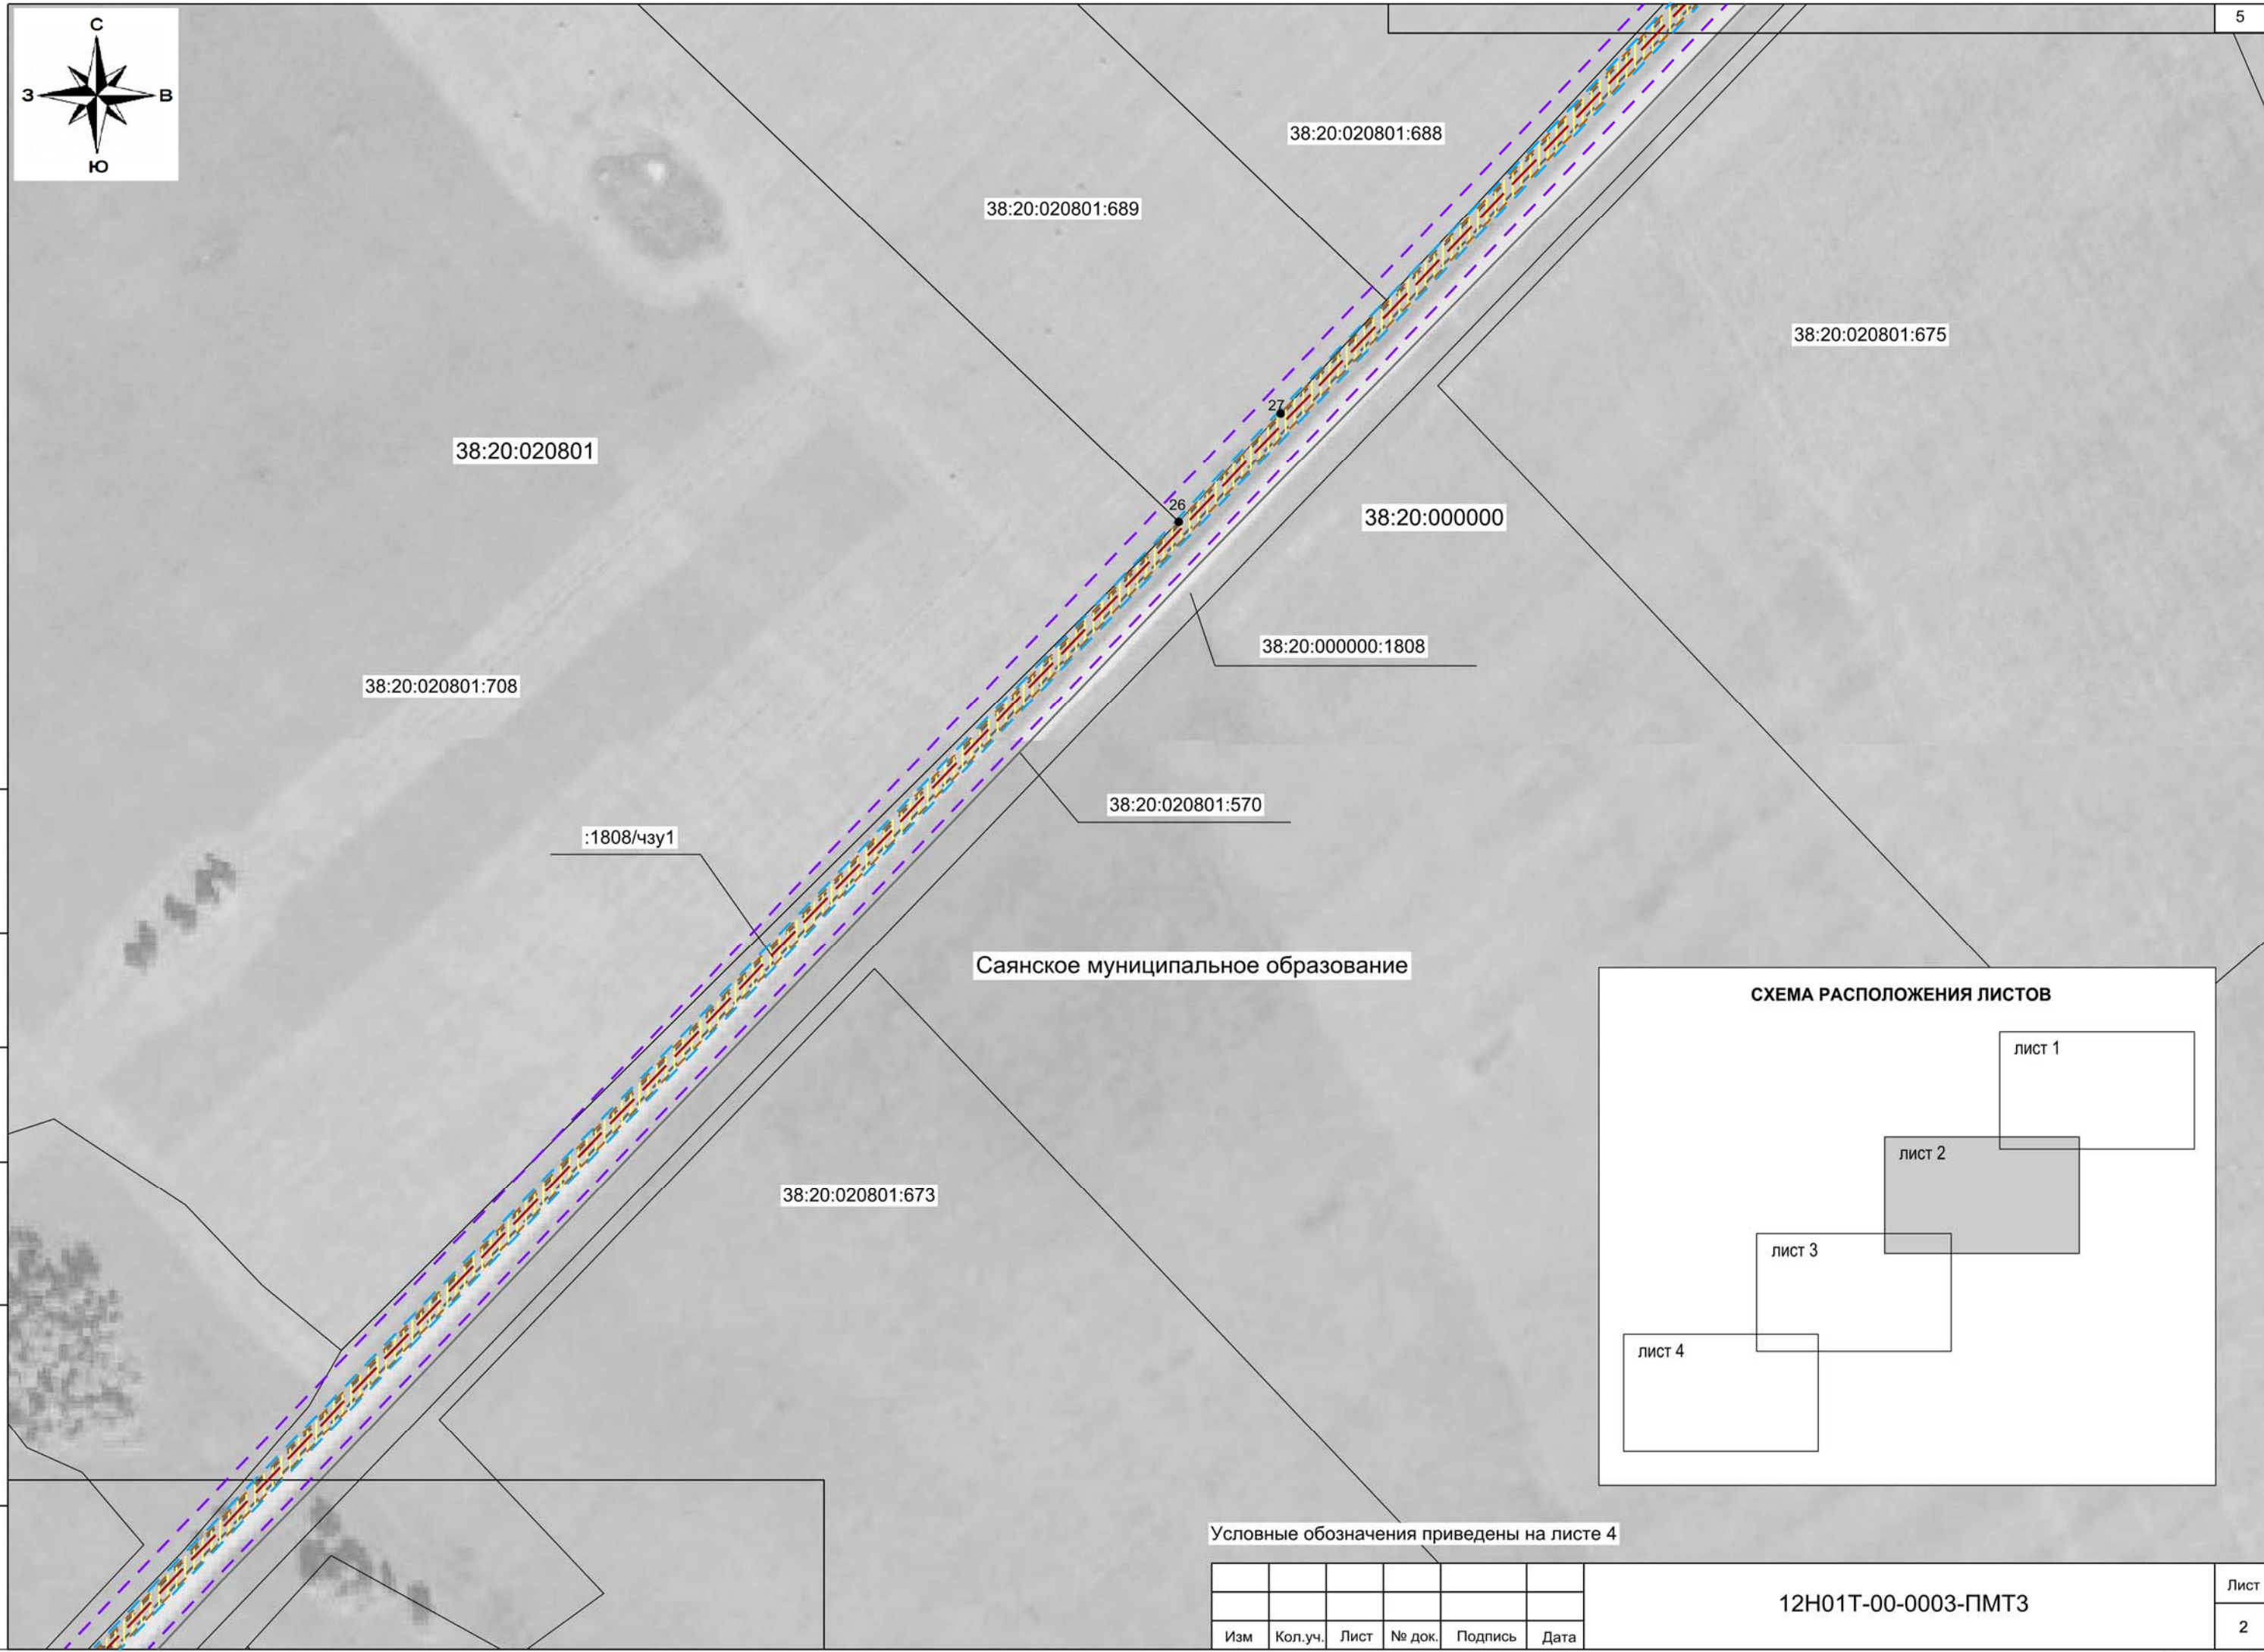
С
З
В
Ю

5

38:20:020801:688

38:20:020801:689

38:20:020801:675

27

38:20:020801

26

38:20:000000

38:20:000000:1808

38:20:020801:708

38:20:020801:570

:1808/чзу1

Саянское муниципальное образование

СХЕМА РАСПОЛОЖЕНИЯ ЛИСТОВ

лист 1

лист 2

лист 3

лист 4

38:20:020801:673

Условные обозначения приведены на листе 4

| | | | | | | 12Н01Т-00-0003-ПМТ3 | Лист |
|---|---|---|---|---|---|---|---|
| | | | | | | | 2 |
| Изм | Кол.уч. | Лист | № док. | Подпись | Дата | | |